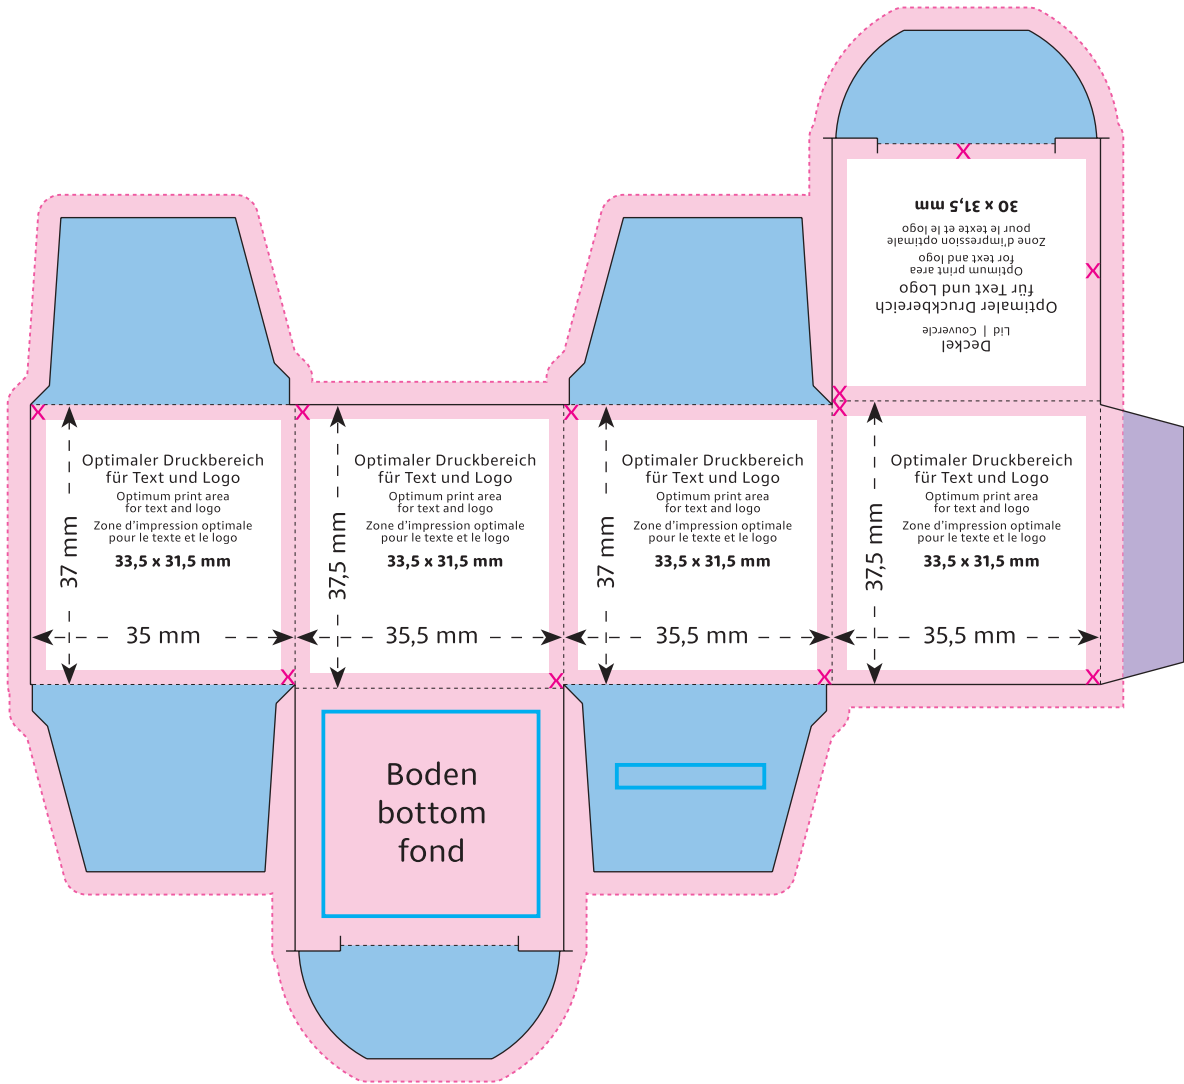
Deckel
Lid | Couvercle
Optimaler Druckbereich für Text und Logo
Optimum print area for text and logo
Zone d'impression optimale pour le texte et le logo
30 x 31,5 mm

37 mm
Optimaler Druckbereich für Text und Logo
Optimum print area for text and logo
Zone d'impression optimale pour le texte et le logo
33,5 x 31,5 mm
35 mm

37,5 mm
Optimaler Druckbereich für Text und Logo
Optimum print area for text and logo
Zone d'impression optimale pour le texte et le logo
33,5 x 31,5 mm
35,5 mm

37 mm
Optimaler Druckbereich für Text und Logo
Optimum print area for text and logo
Zone d'impression optimale pour le texte et le logo
33,5 x 31,5 mm
35,5 mm

37,5 mm
Optimaler Druckbereich für Text und Logo
Optimum print area for text and logo
Zone d'impression optimale pour le texte et le logo
33,5 x 31,5 mm
35,5 mm

Boden
bottom
fond